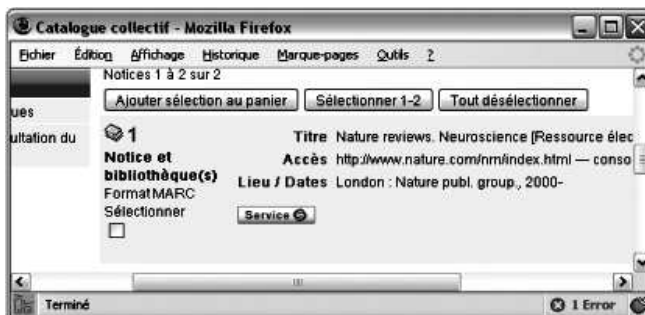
Catalogue collectif - Mozilla Firefox

Fichier Édition Affichage Historique Marque-pages Outils ?

Notices 1 à 2 sur 2

Ajouter sélection au panier | Sélectionner 1-2 | Tout désélectionner

ues

ultation du

1

Notice et bibliothèque(s)

Format MARC

Sélectionner

Service

Titre Nature reviews. Neuroscience [Ressource élec

Accès http://www.nature.com/nrn/index.html — conso

Lieu / Dates London : Nature publ. group., 2000-

Terminé

1 Error